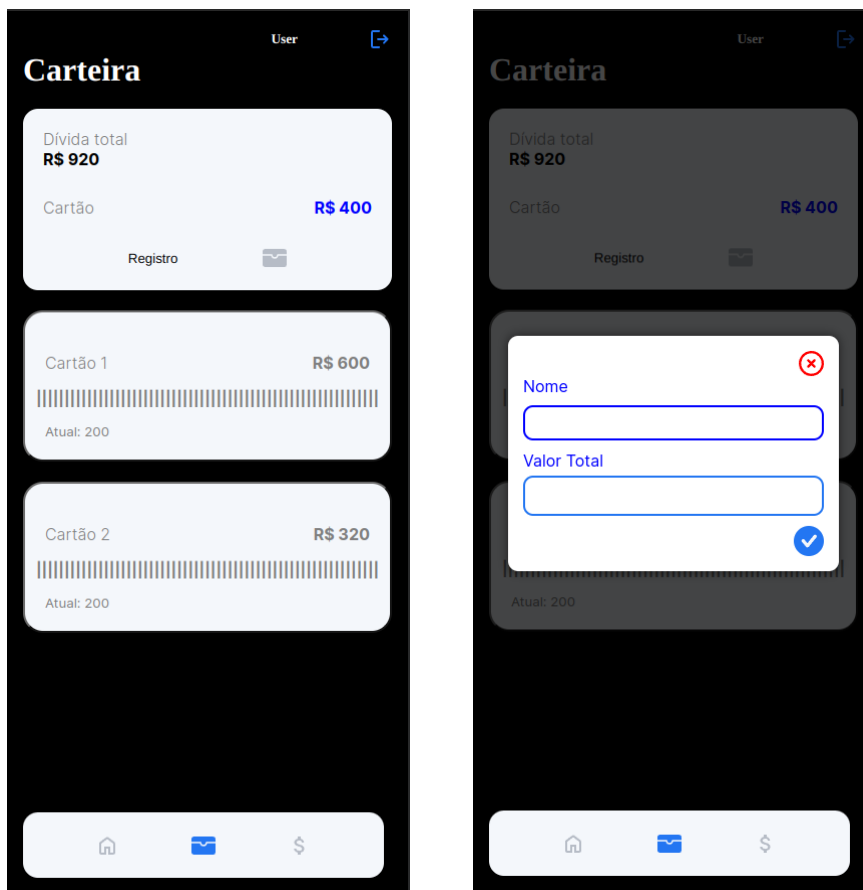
User

Carteira

Dívida total
R$ 920

Cartão R$ 400

Registro

Cartão 1 R$ 600

Atual: 200

Cartão 2 R$ 320

Atual: 200

$

User

Carteira

Dívida total
R$ 920

Cartão R$ 400

Registro

Nome

Valor Total

Atual: 200

$